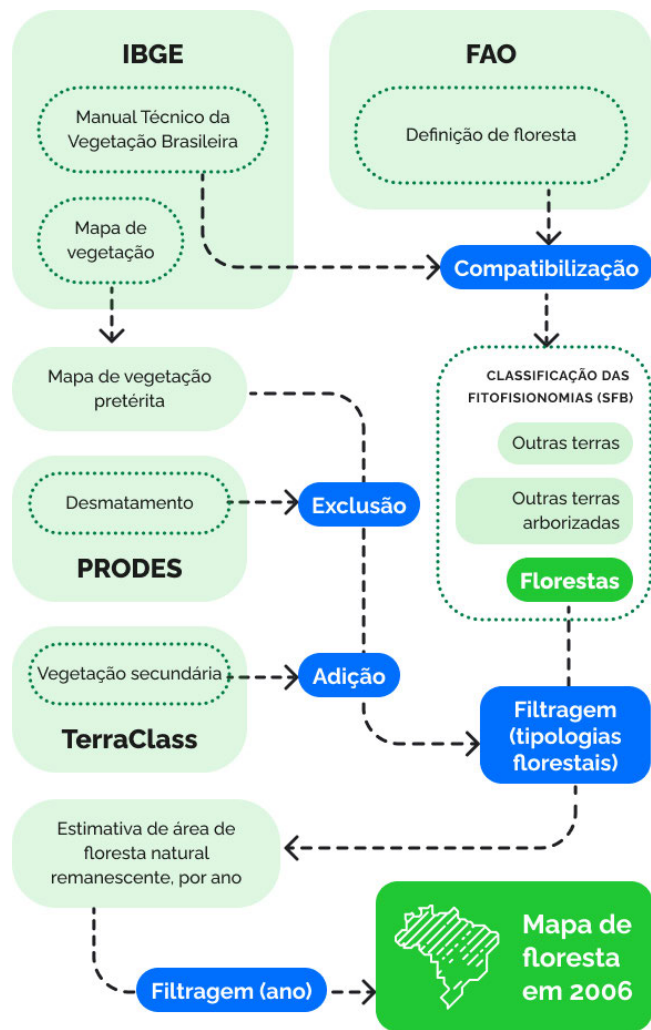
IBGE

Manual Técnico da Vegetação Brasileira

Mapa de vegetação

FAO

Definição de floresta

Compatibilização

Mapa de vegetação pretérita

CLASSIFICAÇÃO DAS FITOFISIONOMIAS (SFB)

Outras terras

Outras terras arborizadas

Florestas

Desmatamento

Exclusão

PRODES

Vegetação secundária

Adição

TerraClass

Filtragem (tipologias florestais)

Estimativa de área de floresta natural remanescente, por ano

Filtragem (ano)

Mapa de floresta em 2006